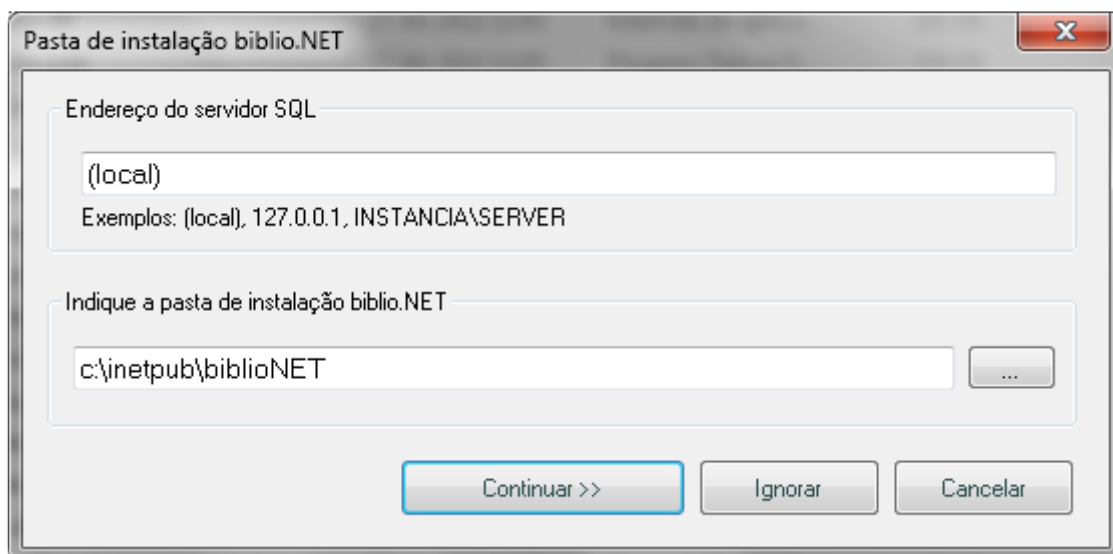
Pasta de instalação biblio.NET

Endereço do servidor SQL

(local)

Exemplos: (local), 127.0.0.1, INSTANCIA\SERVER

Indique a pasta de instalação biblio.NET

c:\inetpub\biblioNET

...

Continuar >>

Ignorar

Cancelar